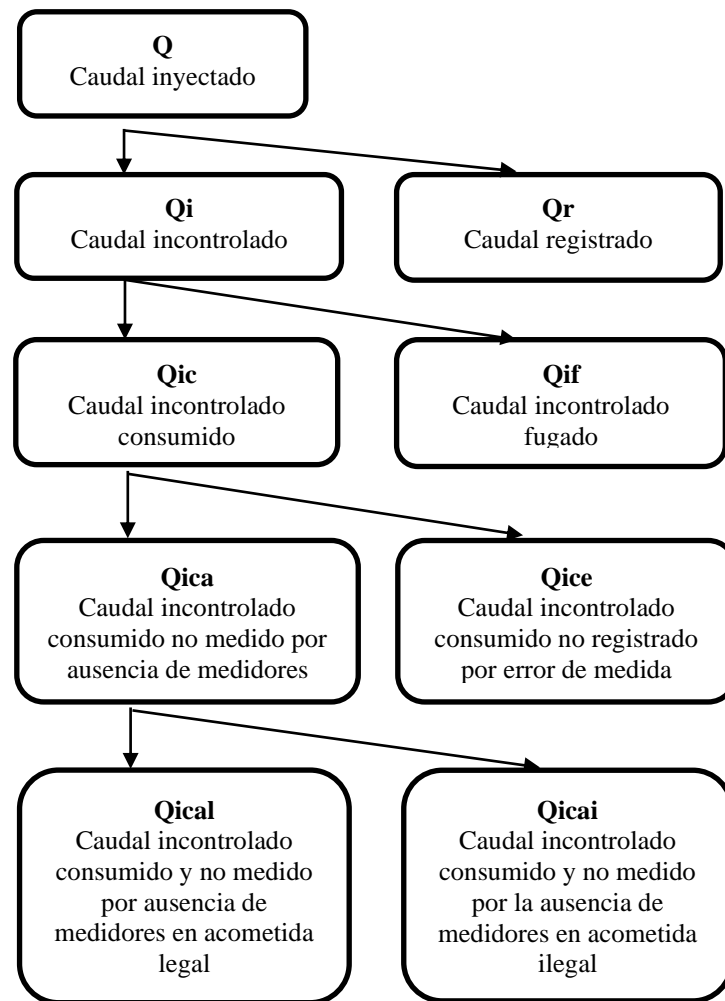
**Q**
Caudal inyectado

**Qi**
Caudal incontrolado

**Qr**
Caudal registrado

**Qic**
Caudal incontrolado consumido

**Qif**
Caudal incontrolado fugado

**Qica**
Caudal incontrolado consumido no medido por ausencia de medidores

**Qice**
Caudal incontrolado consumido no registrado por error de medida

**Qical**
Caudal incontrolado consumido y no medido por ausencia de medidores en acometida legal

**Qicai**
Caudal incontrolado consumido y no medido por la ausencia de medidores en acometida ilegal